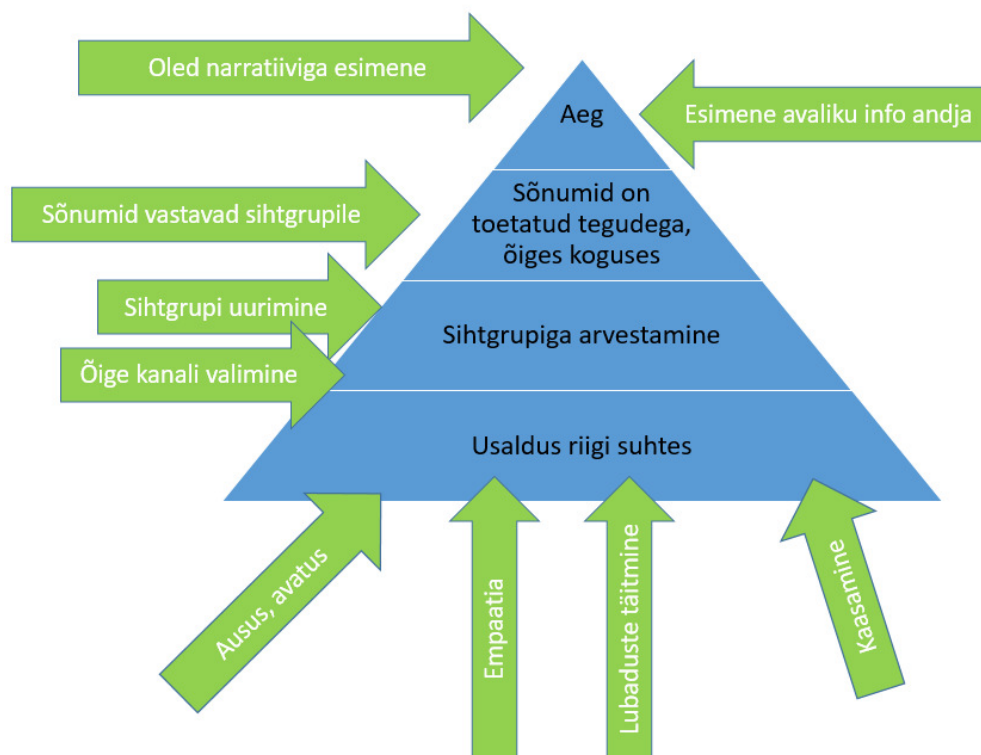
Oled narratiiviga esimene

Aeg

Esimene avaliku info andja

Sõnumid vastavad sihtgrupile

Sõnumid on toetatud tegudega, õiges koguses

Sihtgrupi uurimine

Sihtgrupiga arvestamine

Õige kanali valimine

Usaldus riigi suhtes

Ausus, avatus

Empaatia

Lubaduste täitmine

Kaasamine